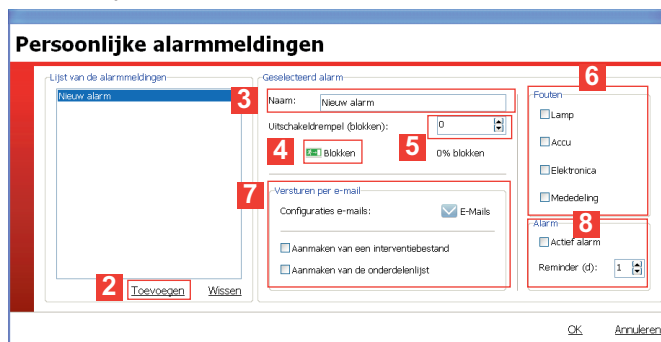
Persoonlijke alarmmeldingen

Lijst van de alarmmeldingen

Nieuw alarm

2 Toevoegen Wissen

Geselecteerd alarm

3 Naam: Nieuw alarm

Uitschakeldrempel (blokken): 0

4 Blokken

5 0% blokken

7 Versturen per e-mail

Configuraties e-mails: E-Mails

Aanmaken van een interventiebestand

Aanmaken van de onderdelenlijst

6 Fouten

Lamp

Accu

Elektronica

Mededeling

8 Alarm

Actief alarm

Reminder (d): 1

OK Annuleren